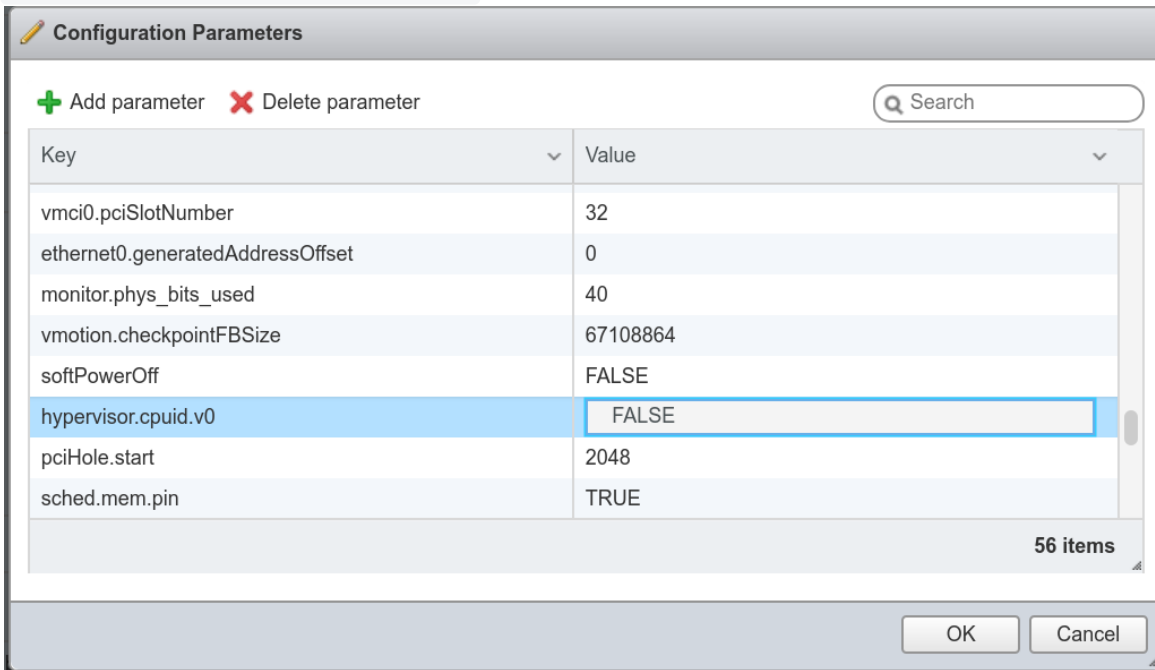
Configuration Parameters

Add parameter Delete parameter

Search

| Key | Value |
|---|---|
| vmci0.pciSlotNumber | 32 |
| ethernet0.generatedAddressOffset | 0 |
| monitor.phys_bits_used | 40 |
| vmotion.checkpointFBSize | 67108864 |
| softPowerOff | FALSE |
| hypervisor.cpuid.v0 | FALSE |
| pciHole.start | 2048 |
| sched.mem.pin | TRUE |

56 items

OK Cancel